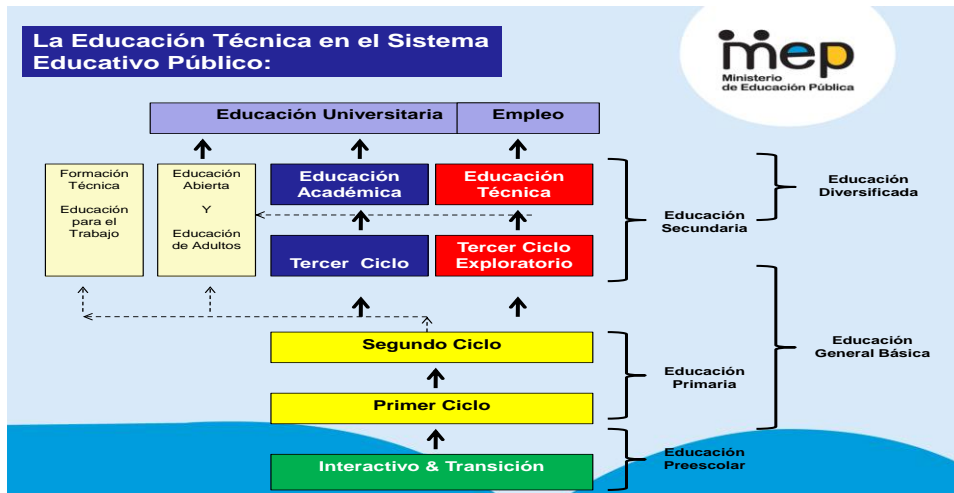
La Educación Técnica en el Sistema Educativo Público:

mep
Ministerio de Educación Pública

Educación Universitaria

Empleo

Formación Técnica

Educación para el Trabajo

Educación Abierta

Y

Educación de Adultos

Educación Académica

Educación Técnica

Tercer Ciclo

Tercer Ciclo Exploratorio

Educación Secundaria

Educación Diversificada

Educación General Básica

Segundo Ciclo

Primer Ciclo

Educación Primaria

Interactivo & Transición

Educación Preescolar